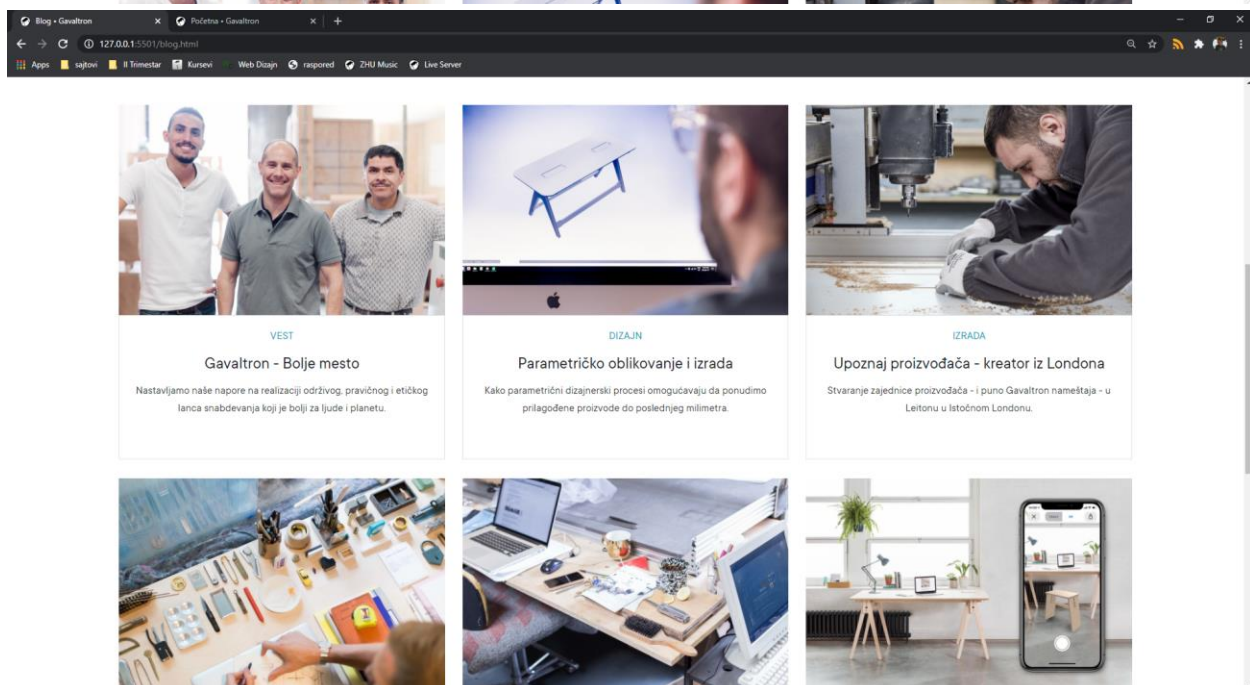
Blog • Gavaltron
Početna • Gavaltron
127.0.0.1:5501/blog.html
Apps sajtovi II Trimestar Kursevi Web Dizajn raspored ZHU Music Live Server

VEST
Gavaltron - Bolje mesto
Nastavljamo naše napore na realizaciji održivog, pravičnog i etičkog lanca snabdevanja koji je bolji za ljude i planetu.

DIZAJN
Parametričko oblikovanje i izrada
Kako parametrični dizajnerski procesi omogućavaju da ponudimo prilagođene proizvode do poslednjeg milimetra.

IZRADA
Upoznaj proizvođača - kreator iz Londona
Stvaranje zajednice proizvođača - i puno Gavaltron nameštaja - u Leitonu u Istočnom Londonu.